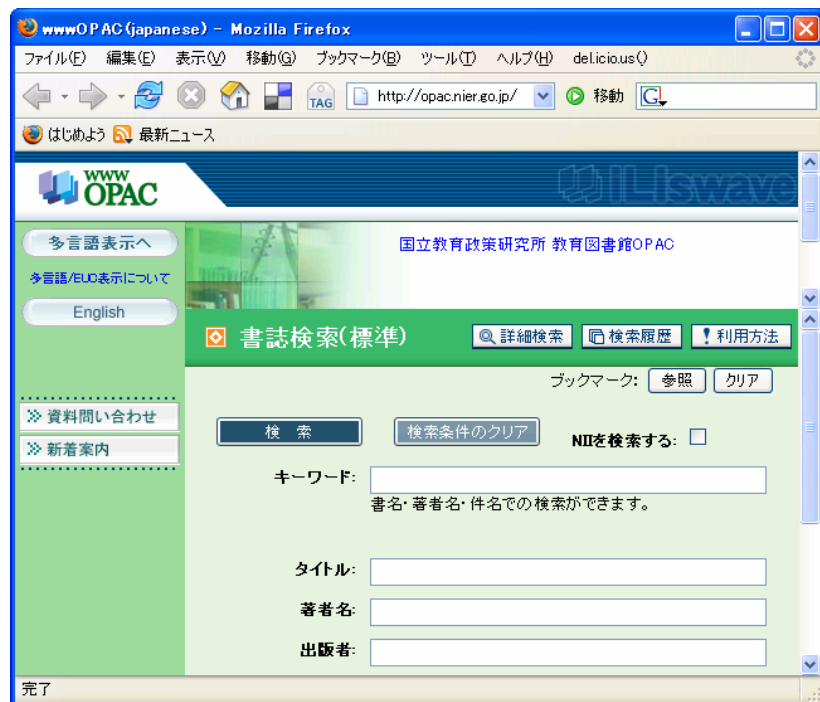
wwwOPAC(japanese) - Mozilla Firefox

ファイル(F) 編集(E) 表示(V) 移動(G) ブックマーク(B) ツール(T) ヘルプ(H) del.icio.us()

TAG http://opac.nier.go.jp/ 移動 G

はじめよう 最新ニュース

WWW OPAC

iLiswave

多言語表示へ

多言語/EUC表示について

English

国立教育政策研究所 教育図書館OPAC

書誌検索(標準)

詳細検索 検索履歴 ! 利用方法

ブックマーク: 参照 クリア

≫ 資料問い合わせ

≫ 新着案内

検 索

検索条件のクリア

NIIを検索する:

キーワード:

書名・著者名・件名での検索ができます。

タイトル:

著者名:

出版者:

完了